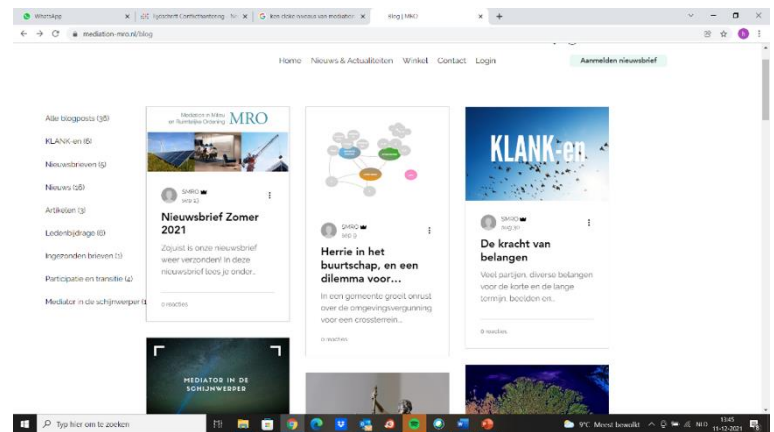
WhatsApp | Syllabus Conflicthantering | Een vlotte overzicht van mediation | Blog | MRO | +

mediation-mro.nl/blog

Home Nieuws & Actualiteiten Winkel Contact Login

Aanmelden nieuwsbrief

Alle blogposts (36)
KLANK-en (6)
Nieuwsbrieven (5)
Nieuws (16)
Artikelen (3)
Ledenbijdrage (6)
Ingezonden brieven (1)
Participatie en transitie (4)
Mediator in de schijnwerper (1)

Mediation in Milieu en Ruimtelijke Ordening MRO

SMRO
sep 13

Nieuwsbrief Zomer 2021

Zojuist is onze nieuwsbrief weer verzonden! In deze nieuwsbrief lees je onder...

0 reacties

SMRO
sep 9

Herrie in het buurtschap, en een dilemma voor...

In een gemeente groeit onrust over de omgevingsvergunning voor een crossterrein...

0 reacties

KLANK-en

SMRO
aug 30

De kracht van belangen

Veel partijen, diverse belangen voor de korte en de lange termijn, beelden en...

0 reacties

MEDIATOR IN DE SCHIJNWERPER

Typ hier om te zoeken

9°C Meest bewolkt NLD 13:45 11-12-2021